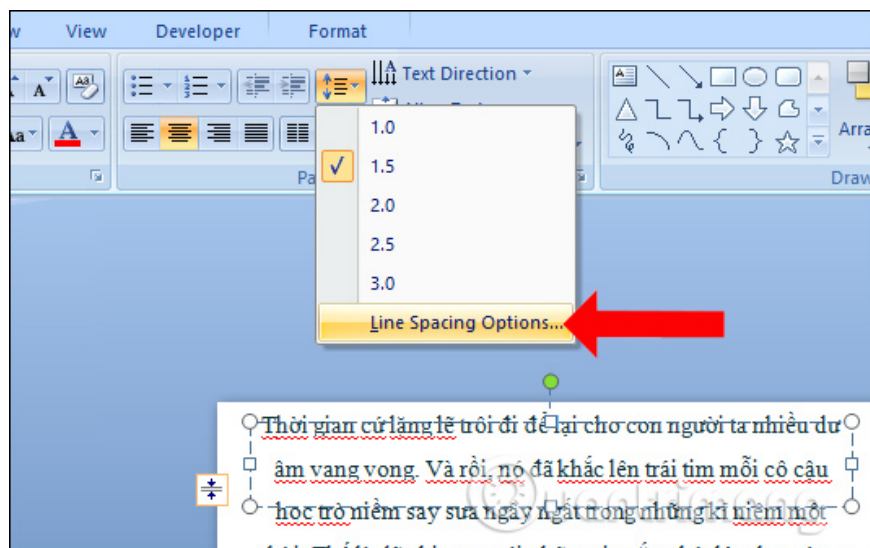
w View Developer Format

Text Direction

1.0
1.5
2.0
2.5
3.0
Line Spacing Options...

Pa

Arra

Draw

Thời gian cứ lặng lẽ trôi đi để lại cho con người ta nhiều dư âm vang vọng. Và rồi, nó đã khắc lên trái tim mỗi cô cậu học trò niềm say sưa ngây ngất trong những kỉ niệm một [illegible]